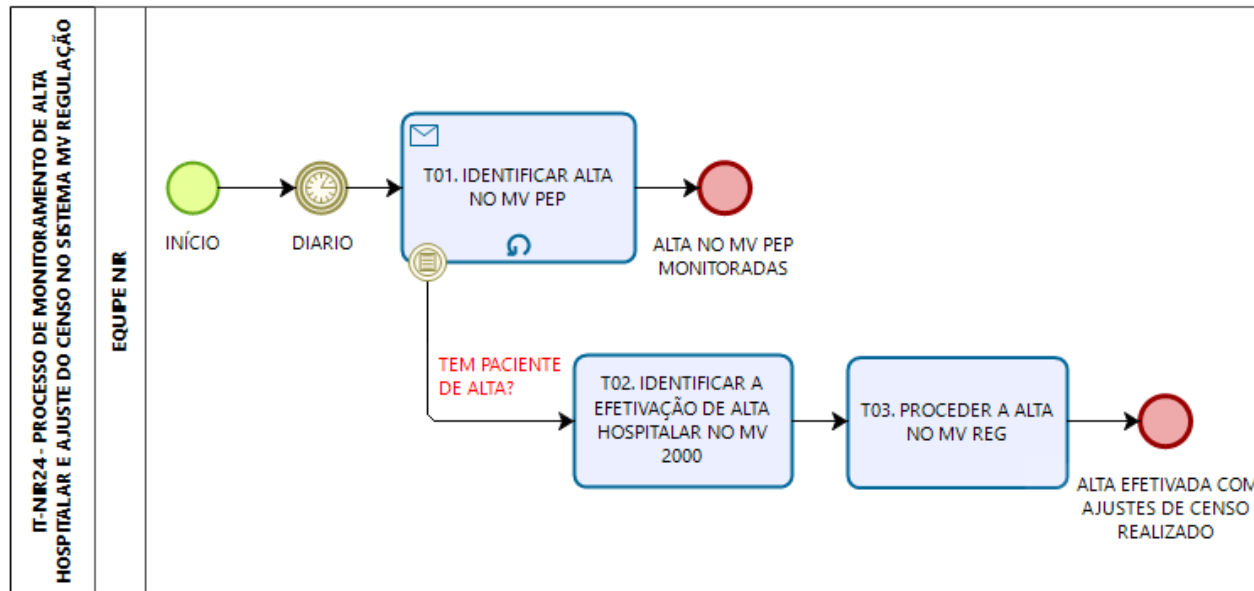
IT-NIR24- PROCESSO DE MONITORAMENTO DE ALTA HOSPITALAR E AJUSTE DO CENSO NO SISTEMA MV REGULAÇÃO

EQUIPE NIR

INÍCIO

DIARIO

T01. IDENTIFICAR ALTA NO MV PEP

ALTA NO MV PEP MONITORADAS

TEM PACIENTE DE ALTA?

T02. IDENTIFICAR A EFETIVAÇÃO DE ALTA HOSPITALAR NO MV 2000

T03. PROCEDER A ALTA NO MV REG

ALTA EFETIVADA COM AJUSTES DE CENSO REALIZADO